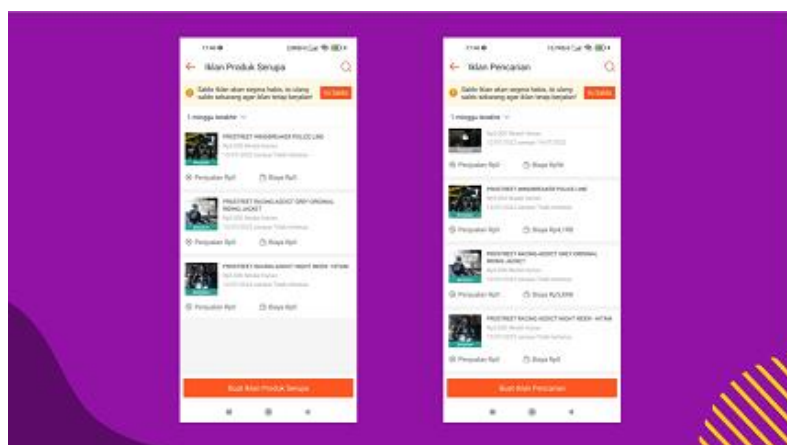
17:46

Iklan Produk Serupa

Saldo Iklan akan segera habis, isi ulang saldo sekarang agar iklan tetap berjalan!

Isi Saldo

1 minggu terakhir

PROSTREET WINDBREAKER POLICE LINE

Rp0.000 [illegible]

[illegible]

Penjualan Rp0

Biaya Rp0

PROSTREET RACING ADDICT GREY ORIGINAL RIDING JACKET

Rp0.000 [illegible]

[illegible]

Penjualan Rp0

Biaya Rp0

PROSTREET RACING ADDICT NIGHT RIDER - HITAM

Rp0.000 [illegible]

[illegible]

Penjualan Rp0

Biaya Rp0

Buat Iklan Produk Serupa

17:46

Iklan Pencarian

Saldo Iklan akan segera habis, isi ulang saldo sekarang agar iklan tetap berjalan!

Isi Saldo

1 minggu terakhir

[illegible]

Penjualan Rp0

Biaya Rp96

PROSTREET WINDBREAKER POLICE LINE

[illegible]

Penjualan Rp0

Biaya Rp4.190

PROSTREET RACING ADDICT GREY ORIGINAL RIDING JACKET

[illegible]

Penjualan Rp0

Biaya Rp3.898

PROSTREET RACING ADDICT NIGHT RIDER - HITAM

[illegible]

Penjualan Rp0

Biaya Rp0

Buat Iklan Pencarian